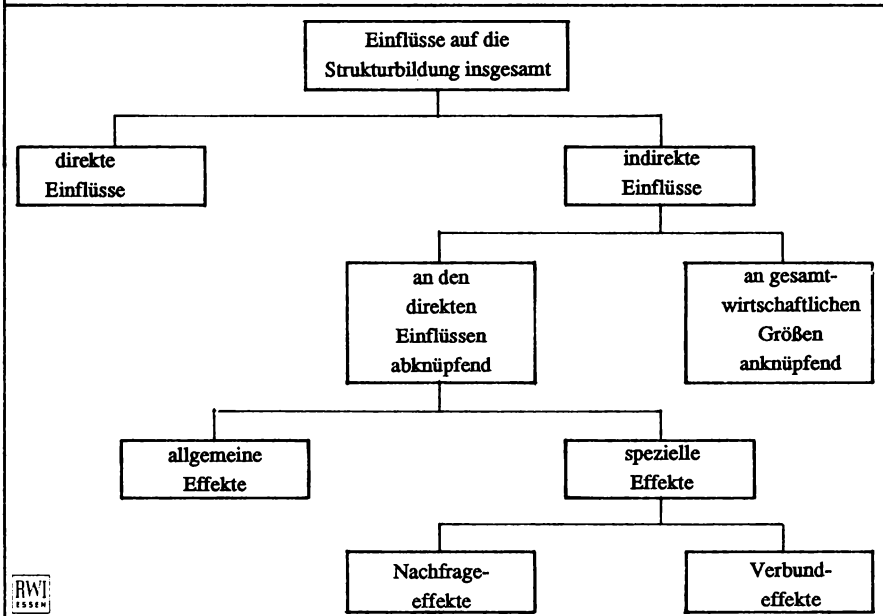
Einflüsse auf die Strukturbildung insgesamt

direkte Einflüsse

indirekte Einflüsse

an den direkten Einflüssen abknüpfend

an gesamtwirtschaftlichen Größen anknüpfend

allgemeine Effekte

spezielle Effekte

Nachfrageeffekte

Verbundeffekte

RWI ESSEN